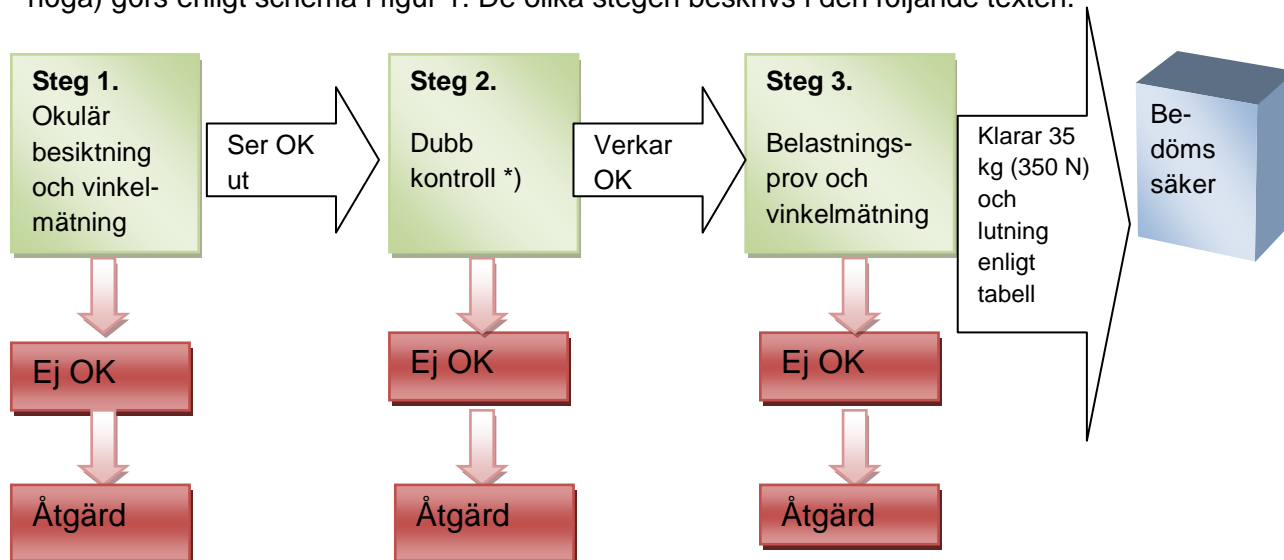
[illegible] görs enligt schema i figur 1. De olika stegen beskrivs i den följande texten.

**Steg 1.** Okulär besiktning och vinkelmätning

Ser OK ut

**Steg 2.** Dubb kontroll *)

Verkar OK

**Steg 3.** Belastningsprov och vinkelmätning

Klarar 35 kg (350 N) och lutning enligt tabell

Bedöms säker

Ej OK

Åtgärd

Ej OK

Åtgärd

Ej OK

Åtgärd